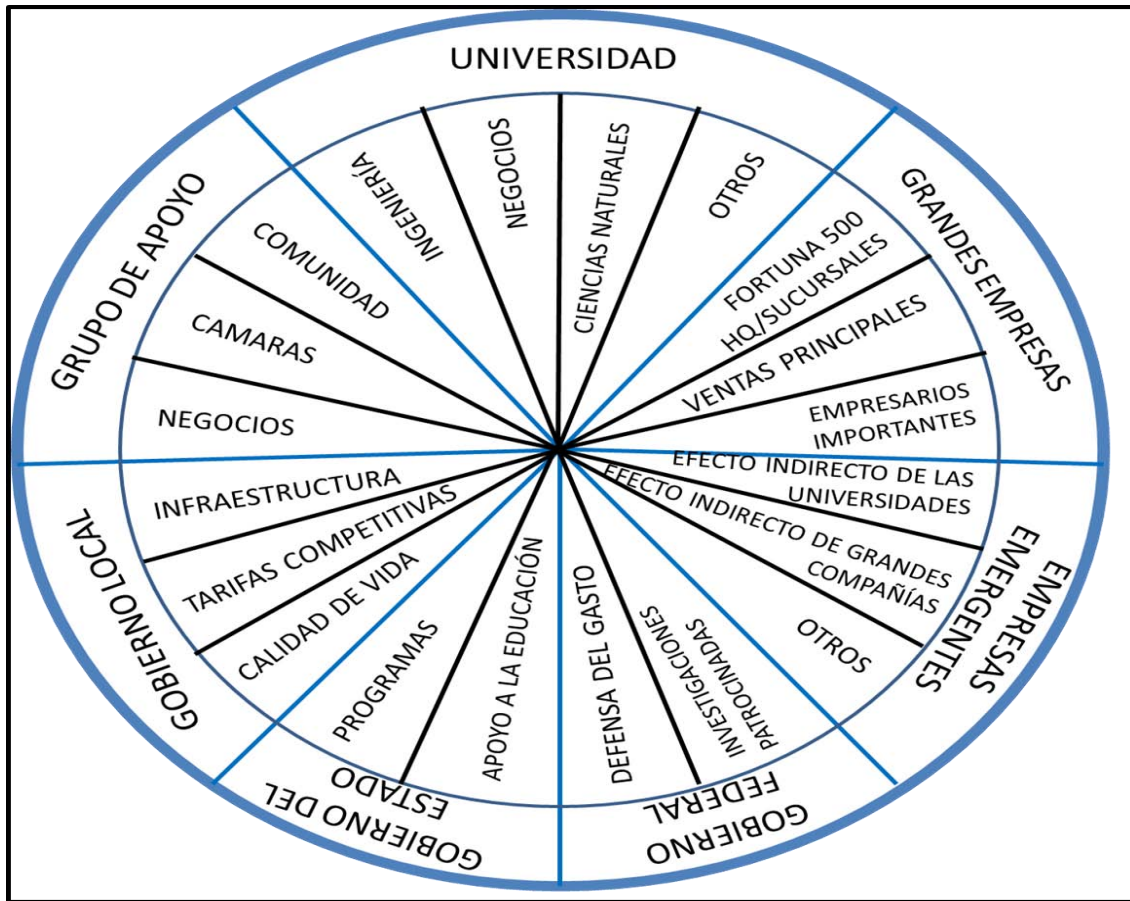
UNIVERSIDAD

INGENIERÍA

NEGOCIOS

CIENCIAS NATURALES

OTROS

GRANDES EMPRESAS

FORTUNA 500 HQ/SUCURSALES

VENTAS PRINCIPALES

EMPRESARIOS IMPORTANTES

EMPRESAS EMERGENTES

EFECTO INDIRECTO DE LAS UNIVERSIDADES

EFECTO INDIRECTO DE GRANDES COMPAÑÍAS

OTROS

GOBIERNO FEDERAL

INVESTIGACIONES PATROCINADAS

DEFENSA DEL GASTO

GOBIERNO DEL ESTADO

APOYO A LA EDUCACIÓN

PROGRAMAS

GOBIERNO LOCAL

CALIDAD DE VIDA

TARIFAS COMPETITIVAS

INFRAESTRUCTURA

GRUPO DE APOYO

NEGOCIOS

CAMARAS

COMUNIDAD